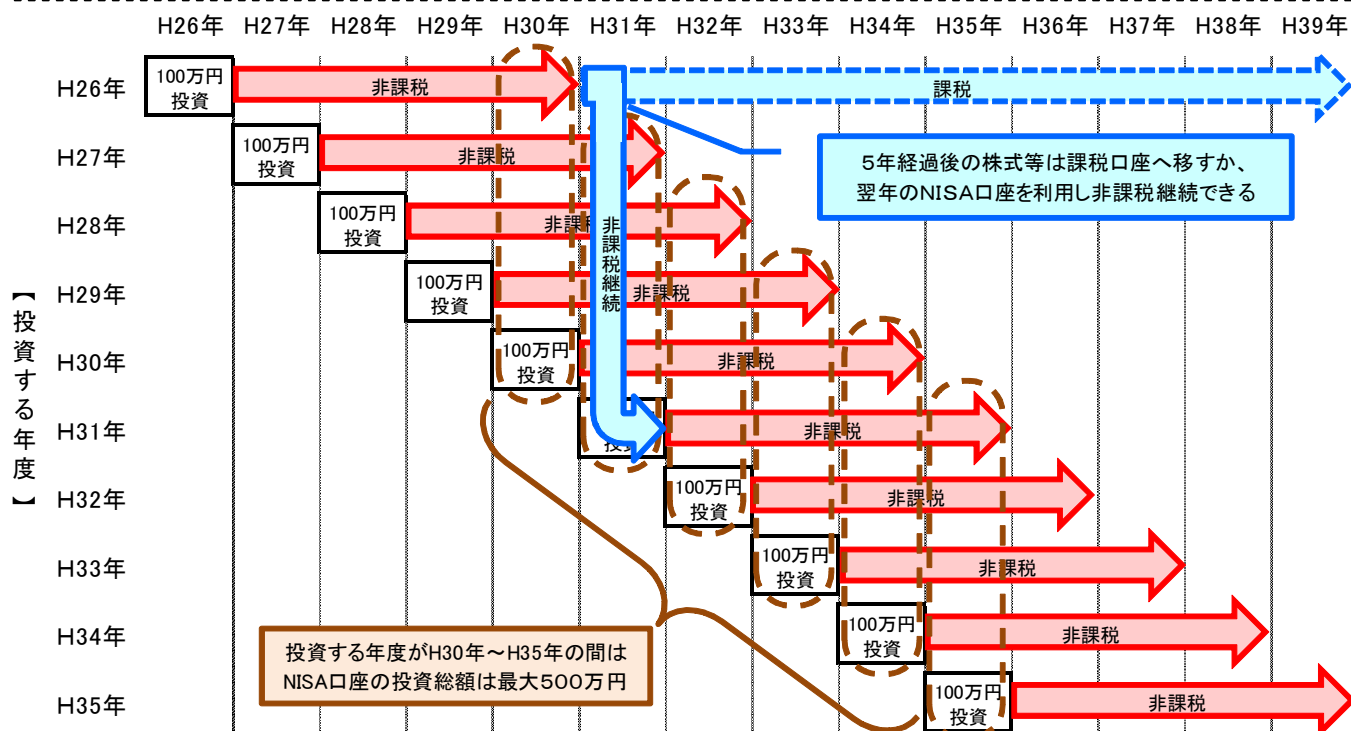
H26年 H27年 H28年 H29年 H30年 H31年 H32年 H33年 H34年 H35年 H36年 H37年 H38年 H39年

【投資する年度】

H26年 100万円投資 非課税 課税

H27年 100万円投資 非課税

5年経過後の株式等は課税口座へ移すか、翌年のNISA口座を利用し非課税継続できる

H28年 100万円投資 非課税

非課税継続

H29年 100万円投資 非課税

H30年 100万円投資 非課税

H31年 投資 非課税

H32年 100万円投資 非課税

H33年 100万円投資 非課税

H34年 100万円投資 非課税

投資する年度がH30年～H35年の間はNISA口座の投資総額は最大500万円

H35年 100万円投資 非課税